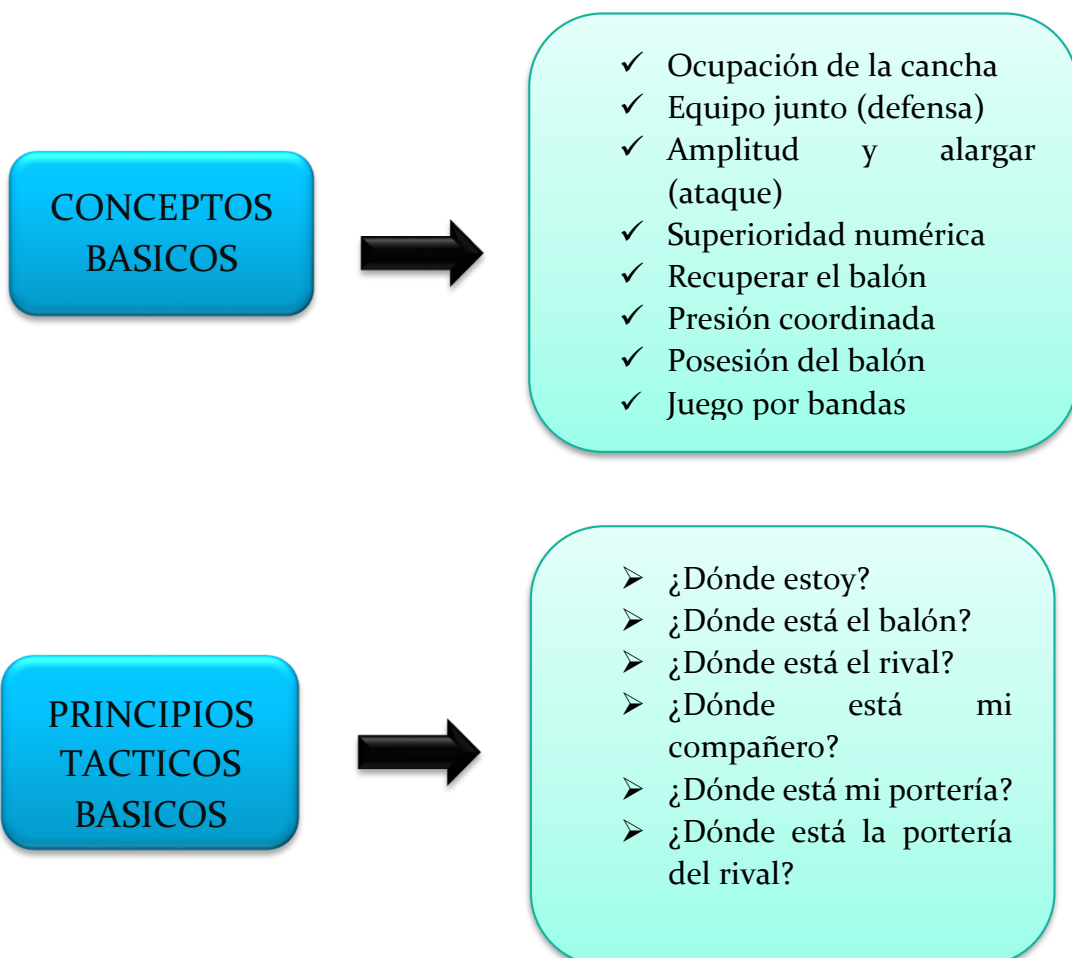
CONCEPTOS BASICOS

✓ Ocupación de la cancha
✓ Equipo junto (defensa)
✓ Amplitud y alargar (ataque)
✓ Superioridad numérica
✓ Recuperar el balón
✓ Presión coordinada
✓ Posesión del balón
✓ Juego por bandas

PRINCIPIOS TACTICOS BASICOS

➢ ¿Dónde estoy?
➢ ¿Dónde está el balón?
➢ ¿Dónde está el rival?
➢ ¿Dónde está mi compañero?
➢ ¿Dónde está mi portería?
➢ ¿Dónde está la portería del rival?